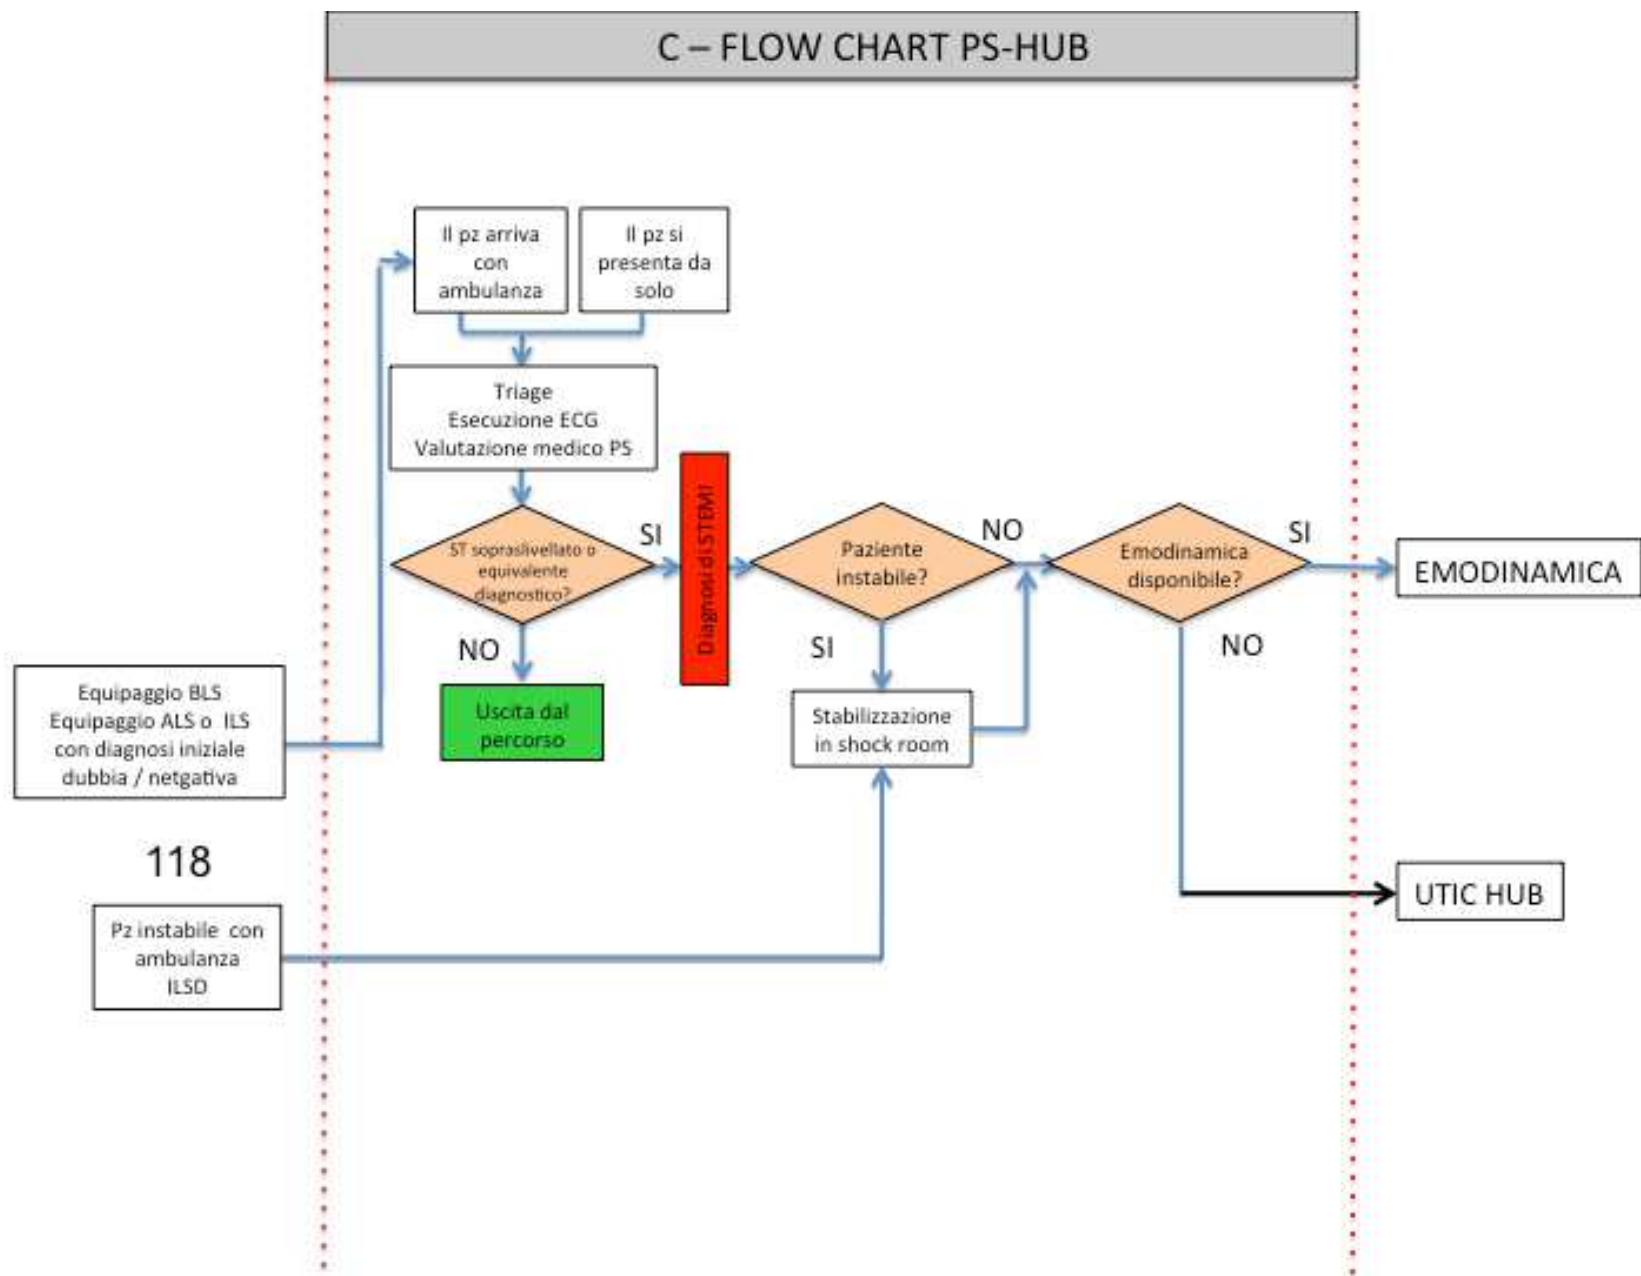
C – FLOW CHART PS-HUB

Il pz arriva con ambulanza

Il pz si presenta da solo

Triage
Esecuzione ECG
Valutazione medico PS

ST sopraslivellato o equivalente diagnostico?

SI

NO

Uscita dal percorso

Diagnosi di STEMI

Paziente instabile?

NO

SI

Stabilizzazione in shock room

Emodinamica disponibile?

SI

NO

EMODINAMICA

UTIC HUB

Equipaggio BLS
Equipaggio ALS o ILS
con diagnosi iniziale
dubbia / netgativa

118

Pz instabile con ambulanza ILSD